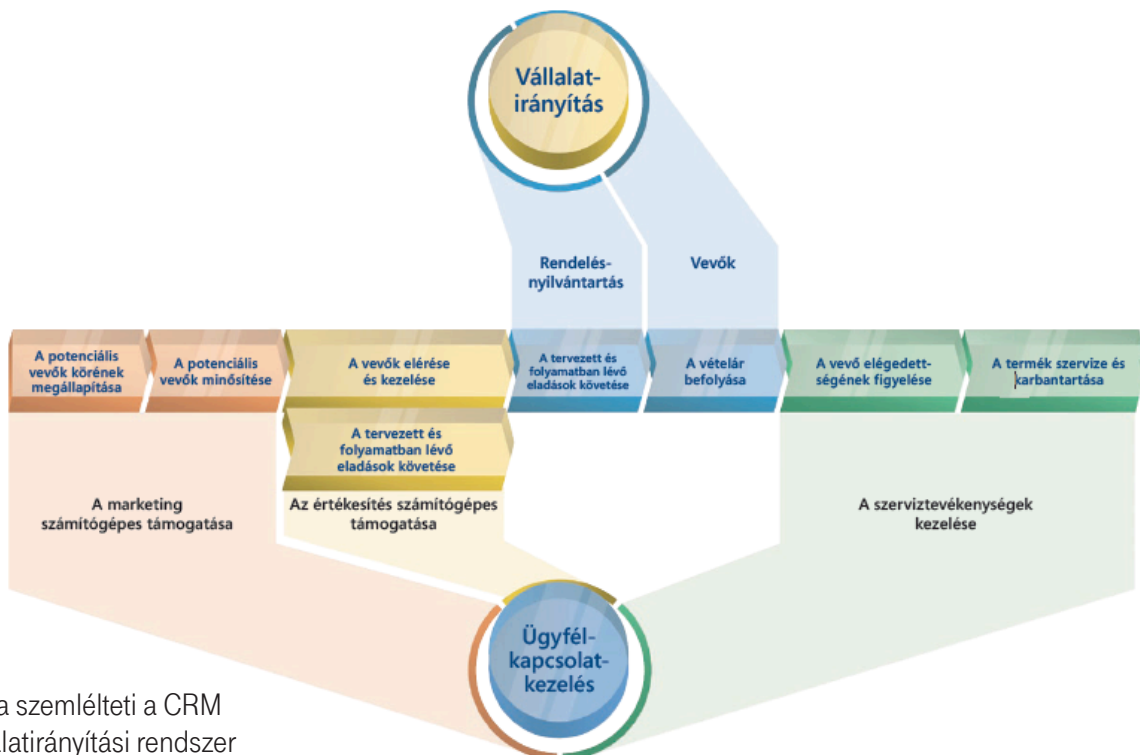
Vállalat-irányítás

Rendelés-nyilvántartás

Vevők

A potenciális vevők körének megállapítása

A potenciális vevők minősítése

A vevők elérése és kezelése

A tervezett és folyamatban lévő eladások követése

A vételár befolyása

A vevő elégedettségének figyelése

A termék szervize és karbantartása

A tervezett és folyamatban lévő eladások követése

A marketing számítógépes támogatása

Az értékesítés számítógépes támogatása

A szerviztevékenységek kezelése

Ügyfél-kapcsolat-kezelés

a szemlélteti a CRM

latirányítási rendszer